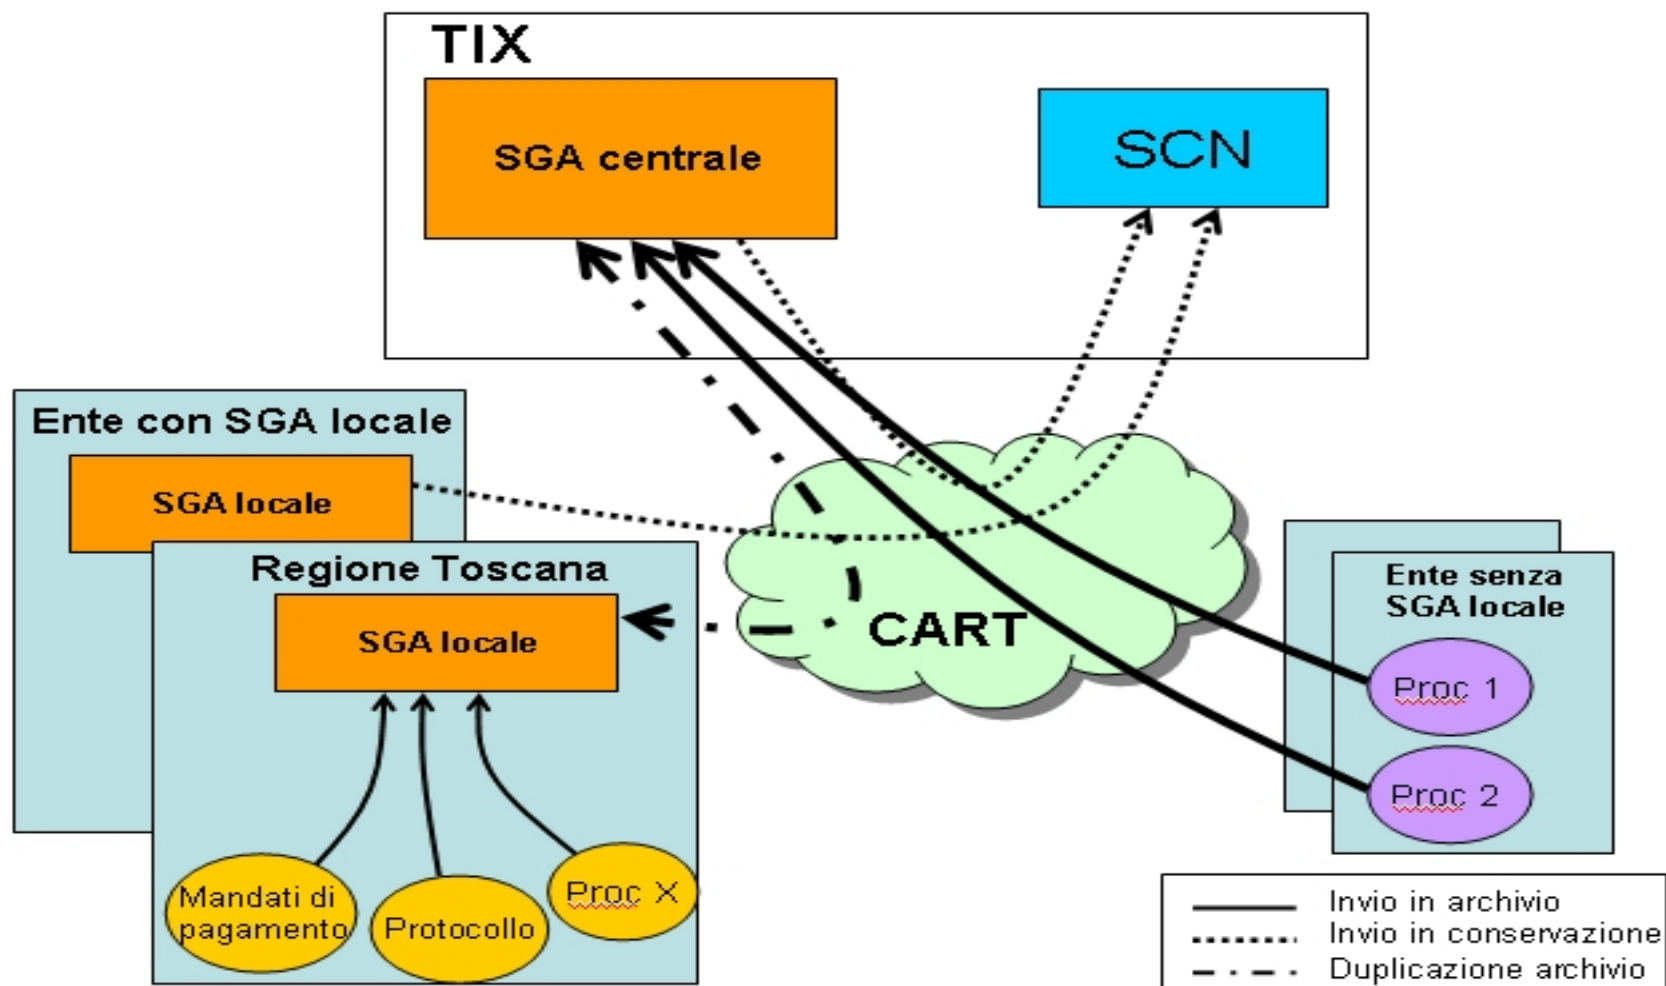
TIX

SGA centrale

SCN

Ente con SGA locale

SGA locale

Regione Toscana

SGA locale

CART

Ente senza SGA locale

Proc 1

Proc 2

Mandati di pagamento

Protocollo

Proc X

Invio in archivio
Invio in conservazione
Duplicazione archivio